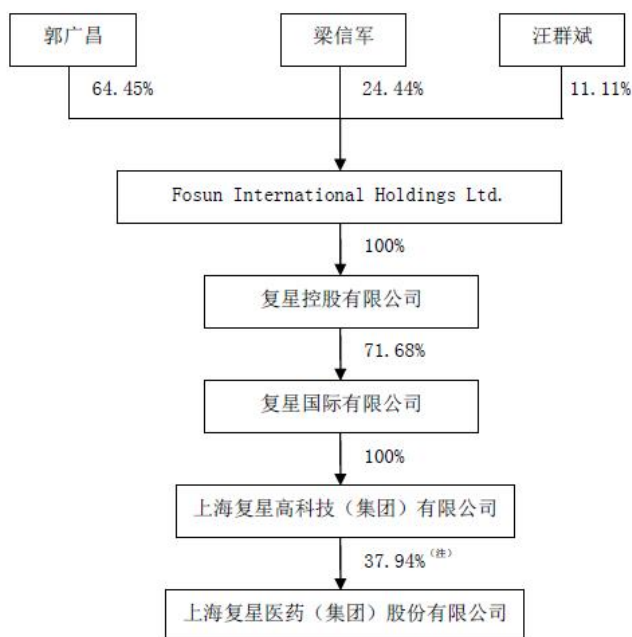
郭广昌

梁信军

汪群斌

64.45%

24.44%

11.11%

Fosun International Holdings Ltd.

100%

复星控股有限公司

71.68%

复星国际有限公司

100%

上海复星高科技（集团）有限公司

37.94%$^{(注)}$

上海复星医药（集团）股份有限公司